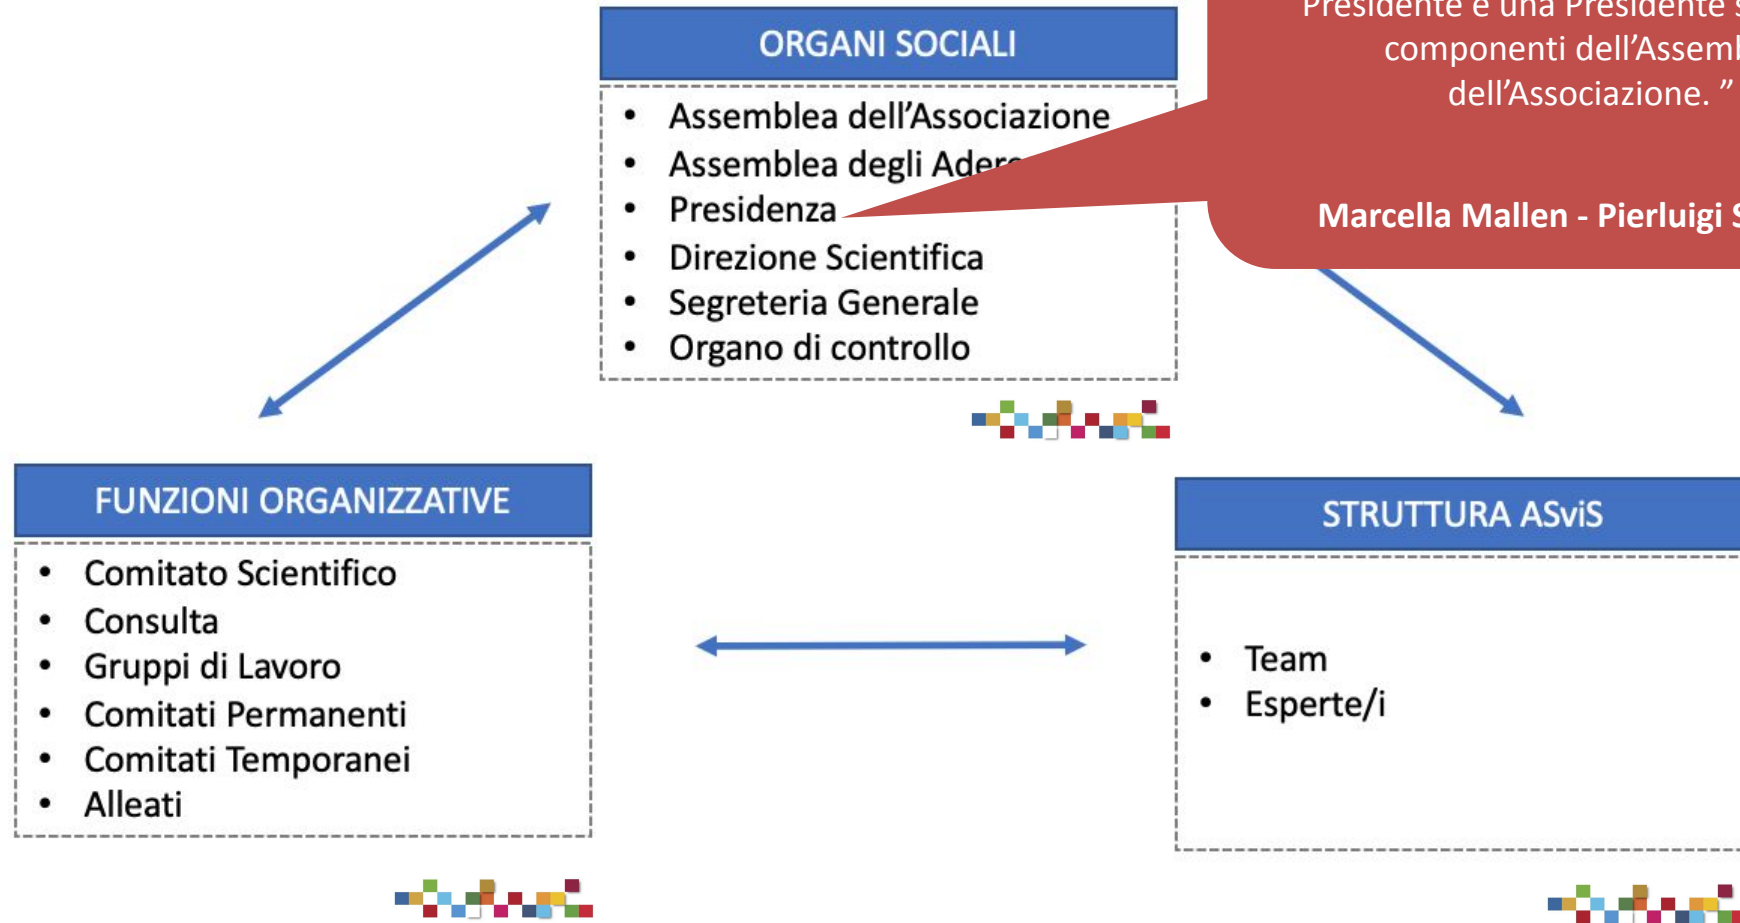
ORGANI SOCIALI

- Assemblea dell'Associazione
- Assemblea degli Ader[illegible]
- Presidenza
- Direzione Scientifica
- Segreteria Generale
- Organo di controllo

Presidente e una Presidente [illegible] componenti dell'Assem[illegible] dell'Associazione. "

Marcella Mallen - Pierluigi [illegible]

FUNZIONI ORGANIZZATIVE

- Comitato Scientifico
- Consulta
- Gruppi di Lavoro
- Comitati Permanenti
- Comitati Temporanei
- Alleati

STRUTTURA ASviS

- Team
- Esperte/i